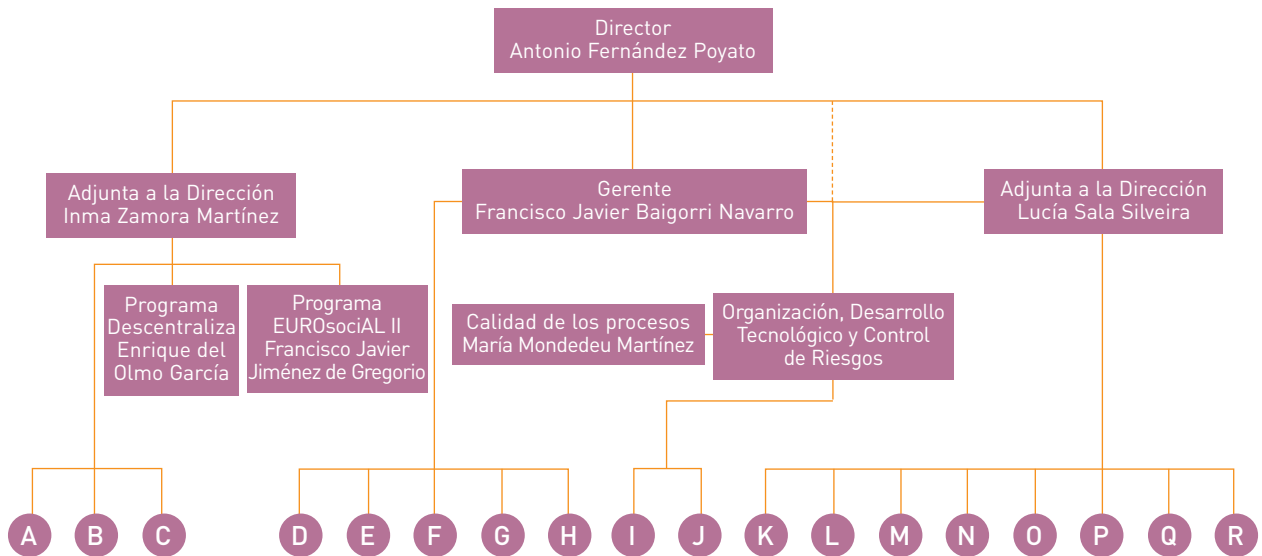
Director
Antonio Fernández Poyato

Adjunta a la Dirección
Inma Zamora Martínez

Gerente
Francisco Javier Baigorri Navarro

Adjunta a la Dirección
Lucía Sala Silveira

Programa
Descentraliza
Enrique del
Olmo García

Programa
EUROsociAL II
Francisco Javier
Jiménez de Gregorio

Calidad de los procesos
María Mondedeu Martínez

Organización, Desarrollo
Tecnológico y Control
de Riesgos

A B C D E F G H I J K L M N O P Q R